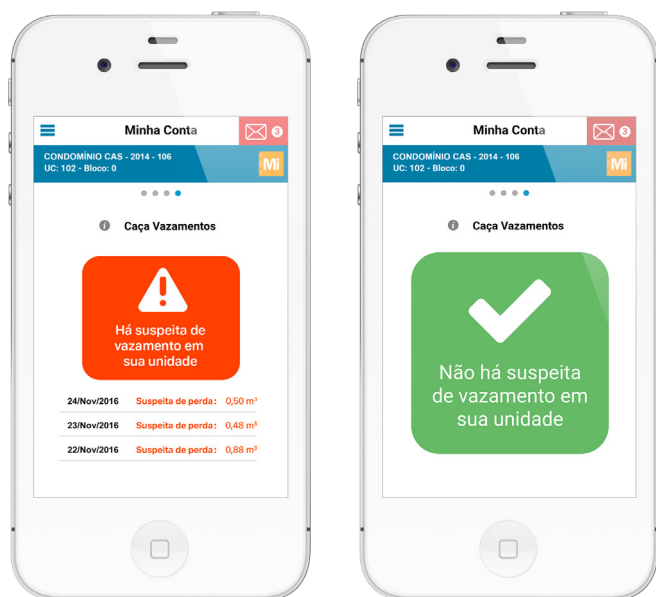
Minha Conta

3

CONDOMÍNIO CAS - 2014 - 106
UC: 102 - Bloco: 0

Mi

Caça Vazamentos

Há suspeita de vazamento em sua unidade

| 24/Nov/2016 | Suspeita de perda: | 0,50 $m^3$ |
|---|---|---|
| 23/Nov/2016 | Suspeita de perda: | 0,48 $m^3$ |
| 22/Nov/2016 | Suspeita de perda: | 0,88 $m^3$ |

Minha Conta

3

CONDOMÍNIO CAS - 2014 - 106
UC: 102 - Bloco: 0

Mi

Caça Vazamentos

Não há suspeita de vazamento em sua unidade